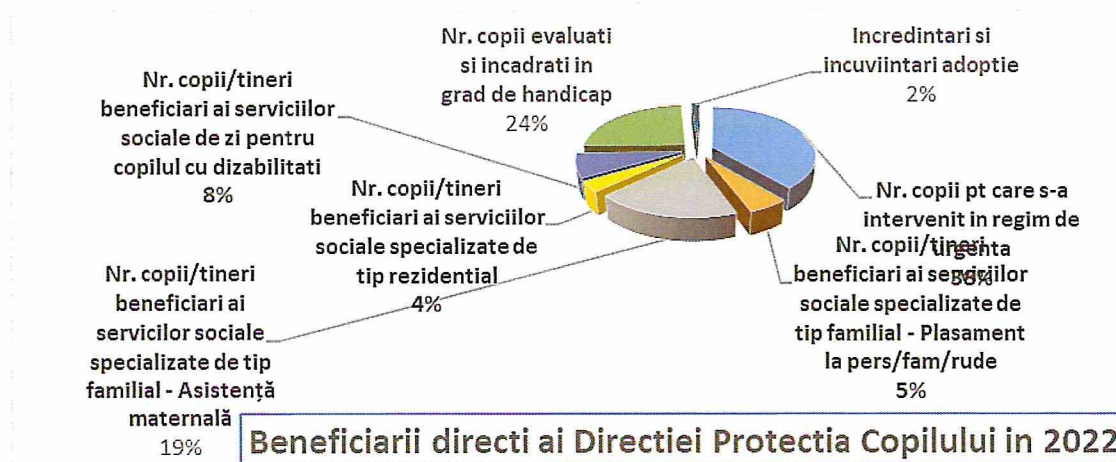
Nr. copii evaluati si incadrati in grad de handicap 24%

Incredintari si incuviintari adoptie 2%

Nr. copii/tineri beneficiari ai serviciilor sociale de zi pentru copilul cu dizabilitati 8%

Nr. copii pt care s-a intervenit in regim de urgenta 38%

Nr. copii/tineri beneficiari ai serviciilor sociale specializate de tip rezidential 4%

Nr. copii/tineri beneficiari ai serviciilor sociale specializate de tip familial - Plasament la pers/fam/rude 5%

Nr. copii/tineri beneficiari ai servicilor sociale specializate de tip familial - Asistență maternală 19%

Beneficiarii directi ai Directiei Protectia Copilului in 2022